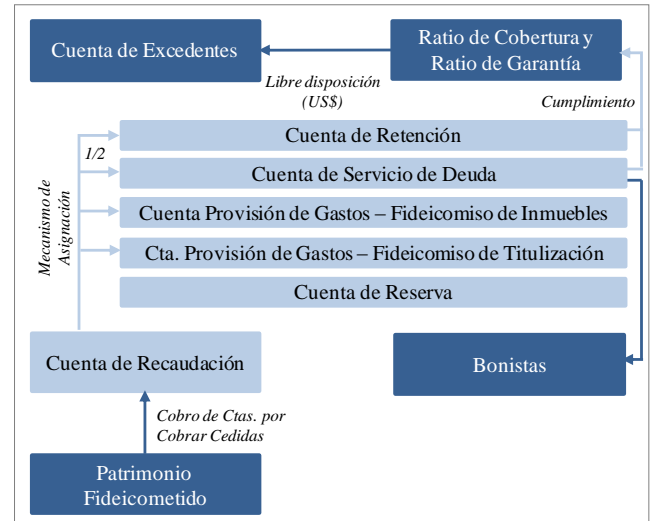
Cuenta de Excedentes

Ratio de Cobertura y Ratio de Garantía

Libre disposición (US$)

Cumplimiento

Mecanismo de Asignación

1/2

Cuenta de Retención

Cuenta de Servicio de Deuda

Cuenta Provisión de Gastos – Fideicomiso de Inmuebles

Cta. Provisión de Gastos – Fideicomiso de Titulización

Cuenta de Reserva

Cuenta de Recaudación

Bonistas

Cobro de Ctas. por Cobrar Cedidas

Patrimonio Fideicometido